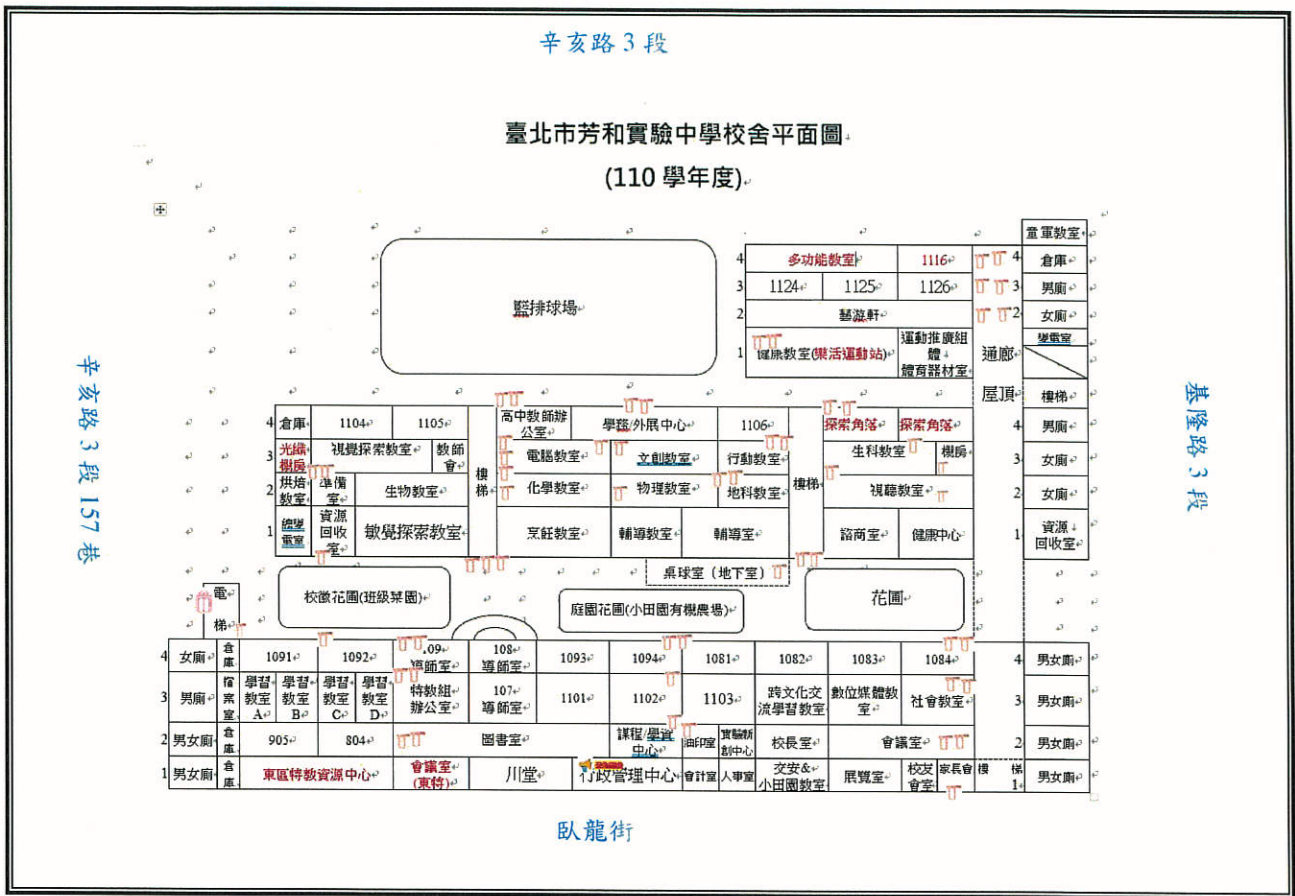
辛亥路3段

臺北市芳和實驗中學校舍平面圖

(110學年度)

辛亥路3段157巷

基隆路3段

臥龍街

籃排球場

4 多功能教室 1116
3 1124 1125 1126
2 藝遊軒
1 健康教室(樂活運動站) 運動推廣組 體育器材室

童軍教室
4 倉庫
3 男廁
2 女廁
變電室
樓梯
4 男廁
3 女廁
2 女廁
1 資源回收室

通廊
屋頂

4 倉庫 1104 1105
3 光纖機房 視覺探索教室 教師會
2 烘焙教室 準備室 生物教室
1 總變電室 資源回收室 數覺探索教室

樓梯

高中教師辦公室 學務/外展中心 1106
電腦教室 文創教室 行動教室
化學教室 物理教室 地科教室
烹飪教室 輔導教室 輔導教室
桌球室(地下室)

樓梯

探索角落 探索角落
生科教室 機房
視聽教室
諮商室 健康中心

電梯

校徽花園(班級菜園)
庭園花園(小田園有機農場)
花圃

4 女廁 倉庫 1091 1092 109 導師室 108 導師室 1093 1094 1081 1082 1083 1084 4 男女廁
3 男廁 檔案室 學習教室A 學習教室B 學習教室C 學習教室D 特教組辦公室 107 導師室 1101 1102 1103 跨文化交流學習教室 數位媒體教室 社會教室 3 男女廁
2 男女廁 倉庫 905 804 圖書室 課程/學資中心 油印室 實驗創新中心 校長室 會議室 2 男女廁
1 男女廁 倉庫 東區特教資源中心 會議室(東特) 川堂 行政管理中心 會計室 人事室 交安&小田園教室 展覽室 校友會室 家長會 樓梯1 1 男女廁